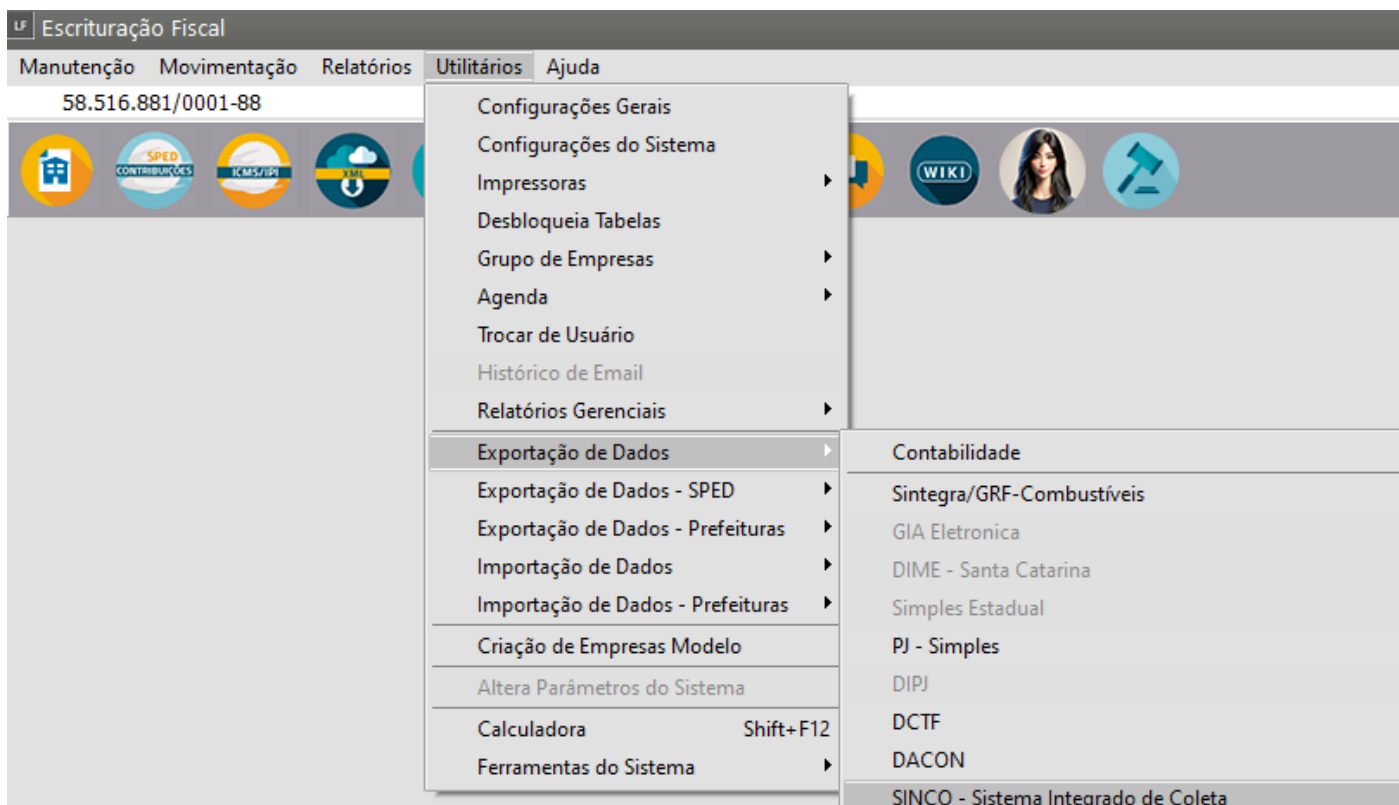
LF Escrituração Fiscal

Manutenção Movimentação Relatórios Utilitários Ajuda

58.516.881/0001-88

SPED CONTRIBUIÇÕES

ICMS/IPI

XML

WIKI

Configurações Gerais
Configurações do Sistema
Impressoras
Desbloqueia Tabelas
Grupo de Empresas
Agenda
Trocar de Usuário
Histórico de Email
Relatórios Gerenciais
Exportação de Dados
Exportação de Dados - SPED
Exportação de Dados - Prefeituras
Importação de Dados
Importação de Dados - Prefeituras
Criação de Empresas Modelo
Altera Parâmetros do Sistema
Calculadora Shift+F12
Ferramentas do Sistema

Contabilidade
Sintegra/GRF-Combustíveis
GIA Eletronica
DIME - Santa Catarina
Simples Estadual
PJ - Simples
DIPJ
DCTF
DACON
SINCO - Sistema Integrado de Coleta